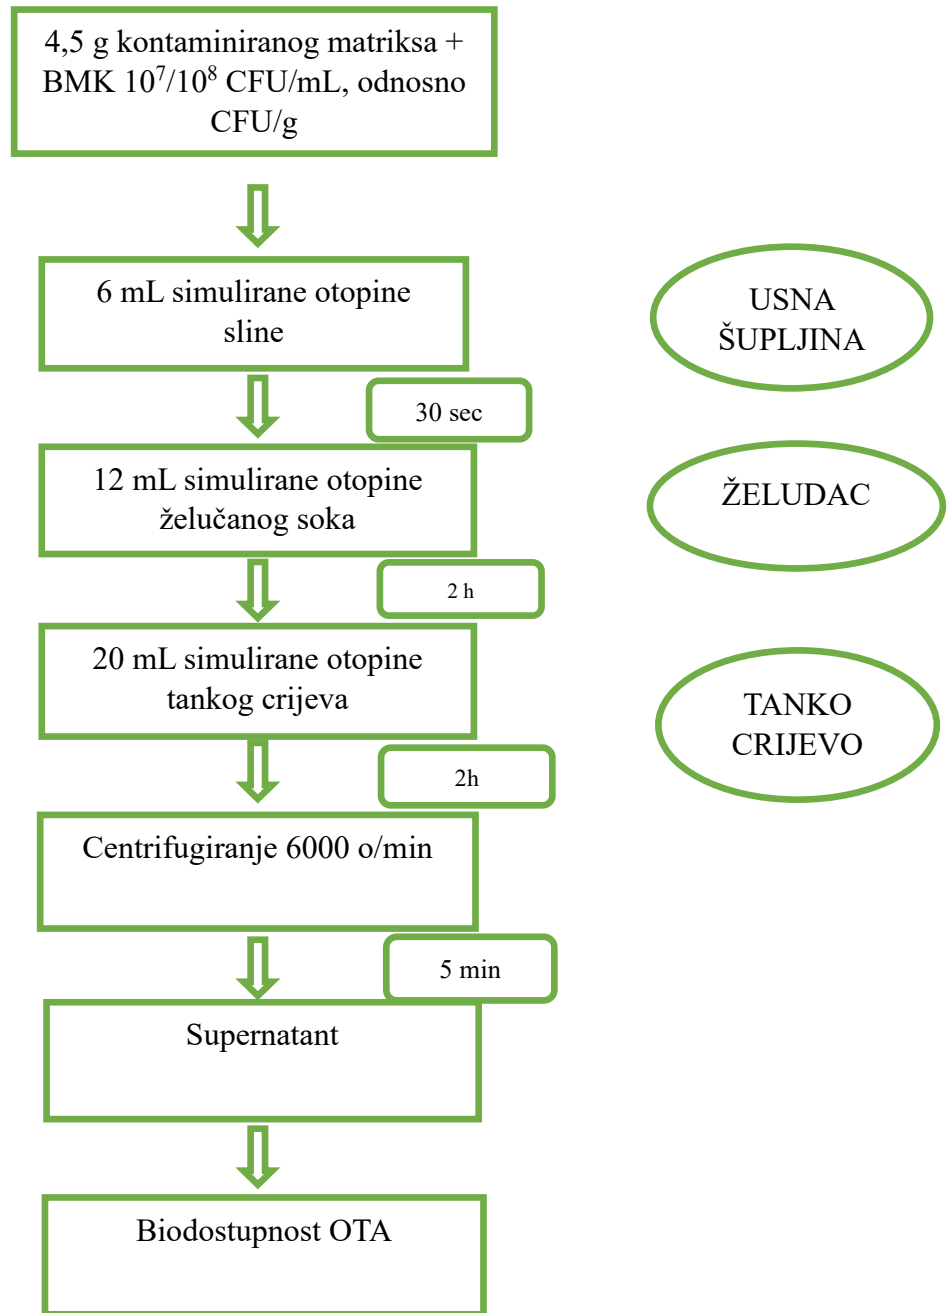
4,5 g kontaminiranog matriksa + BMK $10^7/10^8$ CFU/mL, odnosno CFU/g

6 mL simulirane otopine sline

USNA ŠUPLJINA

30 sec

12 mL simulirane otopine želučanog soka

ŽELUDAC

2 h

20 mL simulirane otopine tankog crijeva

TANKO CRIJEVO

2h

Centrifugiranje 6000 o/min

5 min

Supernatant

Biodostupnost OTA